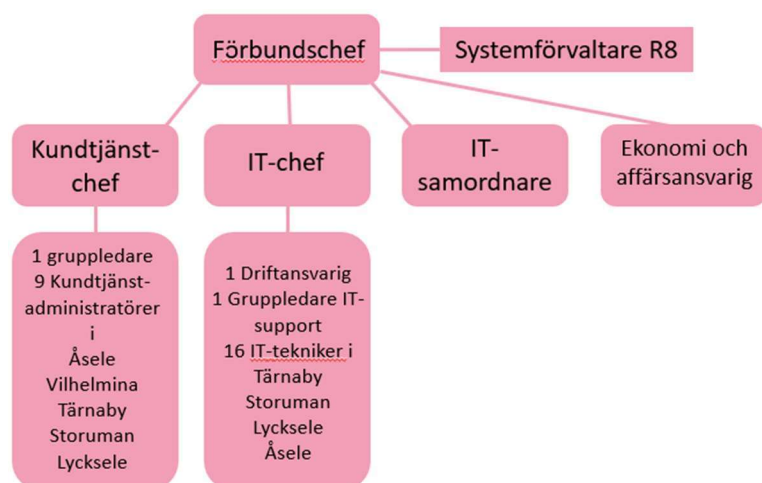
Förbundschef

Systemförvaltare R8

Kundtjänstchef

IT-chef

IT-samordnare

Ekonomi och affärsansvarig

1 gruppledare
9 Kundtjänstadministratörer i
Åsele
Vilhelmina
Tärnaby
Storuman
Lycksele

1 Driftansvarig
1 Gruppledare IT-support
16 IT-tekniker i
Tärnaby
Storuman
Lycksele
Åsele